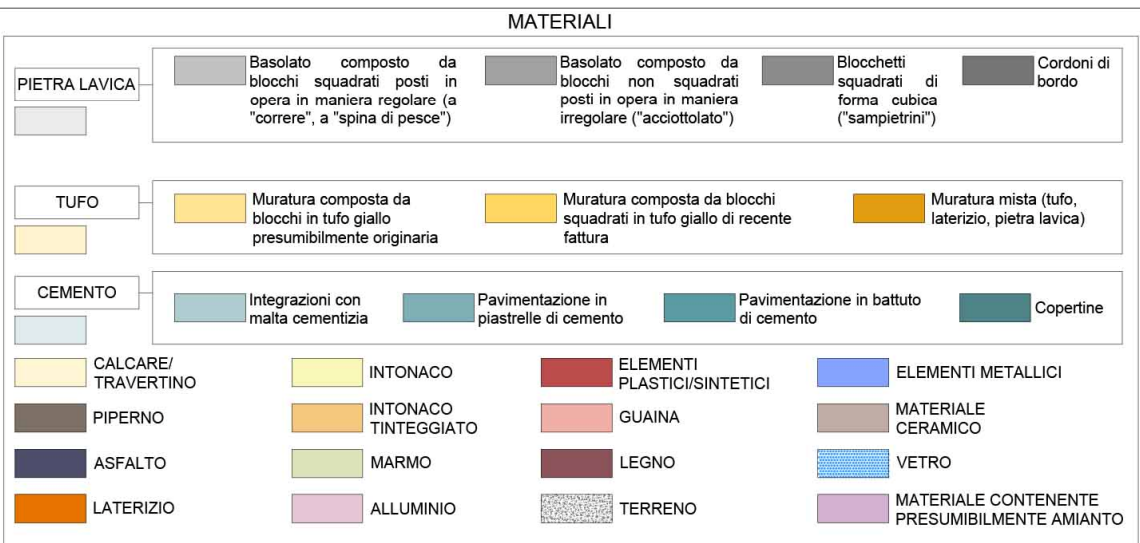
MATERIALI

PIETRA LAVICA

Basolato composto da blocchi squadrati posti in opera in maniera regolare (a "correre", a "spina di pesce")

Basolato composto da blocchi non squadrati posti in opera in maniera irregolare ("acciottolato")

Blocchetti squadrati di forma cubica ("sampietrini")

Cordoni di bordo

TUFO

Muratura composta da blocchi in tufo giallo presumibilmente originaria

Muratura composta da blocchi squadrati in tufo giallo di recente fattura

Muratura mista (tufo, laterizio, pietra lavica)

CEMENTO

Integrazioni con malta cementizia

Pavimentazione in piastrelle di cemento

Pavimentazione in battuto di cemento

Copertine

CALCARE/ TRAVERTINO

INTONACO

ELEMENTI PLASTICI/SINTETICI

ELEMENTI METALLICI

PIPERNO

INTONACO TINTEGGIATO

GUAINA

MATERIALE CERAMICO

ASFALTO

MARMO

LEGNO

VETRO

LATERIZIO

ALLUMINIO

TERRENO

MATERIALE CONTENENTE PRESUMIBILMENTE AMIANTO